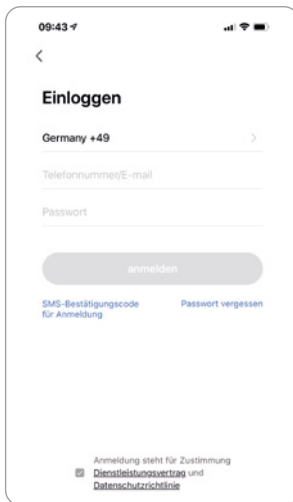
09:43

<

Einloggen

Germany +49 >

Telefonnummer/E-mail

Passwort

anmelden

SMS-Bestätigungscode für Anmeldung

Passwort vergessen

Anmeldung steht für Zustimmung Dienstleistungsvertrag und Datenschutzrichtlinie